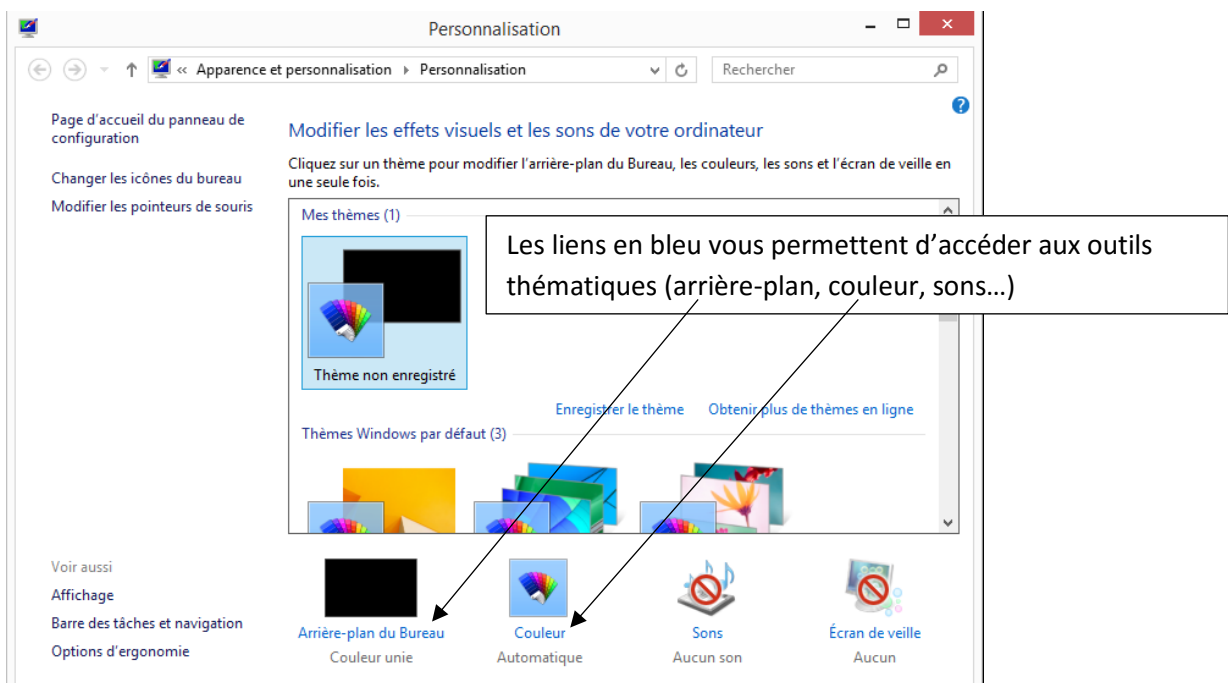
Personnalisation

« Apparence et personnalisation ▸ Personnalisation

Rechercher

Page d'accueil du panneau de configuration

Changer les icônes du bureau

Modifier les pointeurs de souris

Modifier les effets visuels et les sons de votre ordinateur

Cliquez sur un thème pour modifier l'arrière-plan du Bureau, les couleurs, les sons et l'écran de veille en une seule fois.

Mes thèmes (1)

Les liens en bleu vous permettent d'accéder aux outils thématiques (arrière-plan, couleur, sons…)

Thème non enregistré

Enregistrer le thème

Obtenir plus de thèmes en ligne

Thèmes Windows par défaut (3)

Voir aussi

Affichage

Barre des tâches et navigation

Options d'ergonomie

Arrière-plan du Bureau
Couleur unie

Couleur
Automatique

Sons
Aucun son

Écran de veille
Aucun